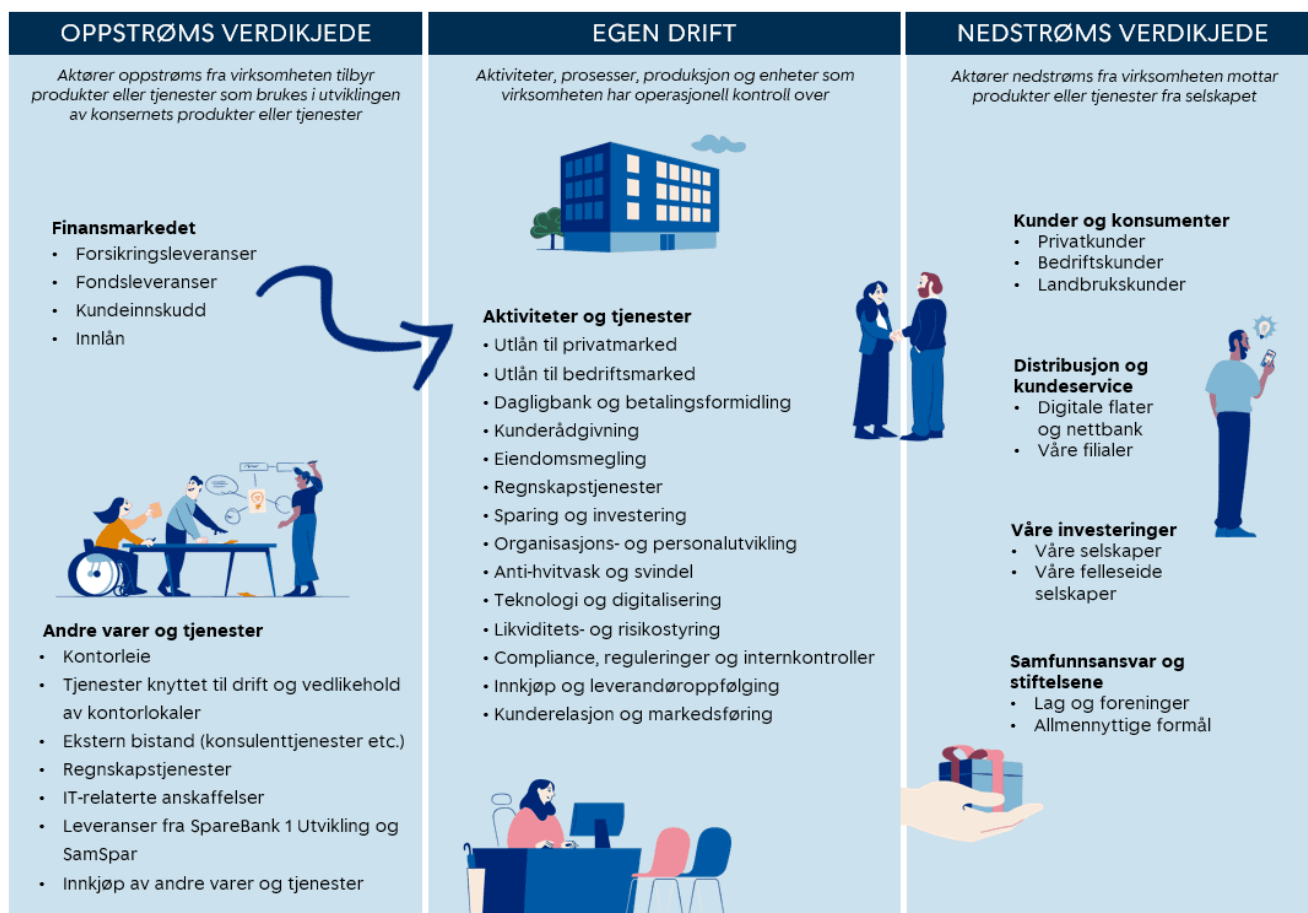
OPPSTRØMS VERDIKJEDE

Aktører oppstrøms fra virksomheten tilbyr produkter eller tjenester som brukes i utviklingen av konsernets produkter eller tjenester

Finansmarkedet
- Forsikringsleveranser
- Fondsleveranser
- Kundeinnskudd
- Innlån

Andre varer og tjenester
- Kontorleie
- Tjenester knyttet til drift og vedlikehold av kontorlokaler
- Ekstern bistand (konsulenttjenester etc.)
- Regnskapstjenester
- IT-relaterte anskaffelser
- Leveranser fra SpareBank 1 Utvikling og SamSpar
- Innkjøp av andre varer og tjenester

EGEN DRIFT

Aktiviteter, prosesser, produksjon og enheter som virksomheten har operasjonell kontroll over

Aktiviteter og tjenester
- Utlån til privatmarked
- Utlån til bedriftsmarked
- Dagligbank og betalingsformidling
- Kunderådgivning
- Eiendomsmegling
- Regnskapstjenester
- Sparing og investering
- Organisasjons- og personalutvikling
- Anti-hvitvask og svindel
- Teknologi og digitalisering
- Likviditets- og risikostyring
- Compliance, reguleringer og internkontroller
- Innkjøp og leverandøroppfølging
- Kunderelasjon og markedsføring

NEDSTRØMS VERDIKJEDE

Aktører nedstrøms fra virksomheten mottar produkter eller tjenester fra selskapet

Kunder og konsumenter
- Privatkunder
- Bedriftskunder
- Landbrukskunder

Distribusjon og kundeservice
- Digitale flater og nettbank
- Våre filialer

Våre investeringer
- Våre selskaper
- Våre felleseide selskaper

Samfunnsansvar og stiftelsene
- Lag og foreninger
- Allmennyttige formål